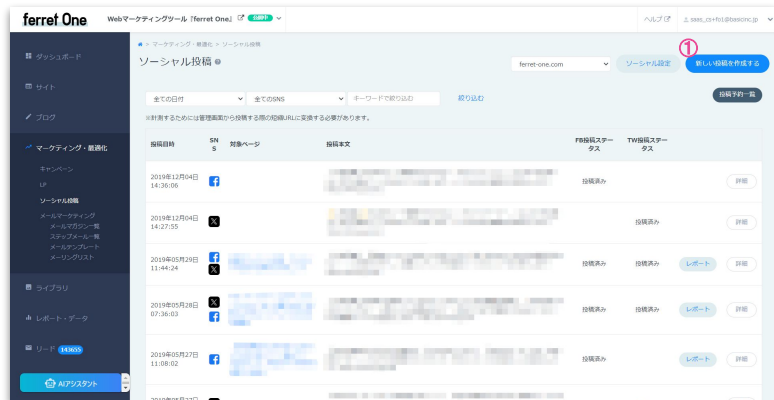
ferret One

Webマーケティングツール「ferret One」 公開中

ヘルプ

sass_cs+fo1@basicinc.jp

ダッシュボード

サイト

ブログ

マーケティング・最適化

キャンペーン

LP

ソーシャル投稿

メールマーケティング

メールマガジン一覧

ステップメール一覧

メールテンプレート

メーリングリスト

ライブラリ

レポート・データ

リード 143655

AIアシスタント

マーケティング・最適化 > ソーシャル投稿

ソーシャル投稿

ferret-one.com

ソーシャル設定

①

新しい投稿を作成する

投稿予約一覧

全ての日付

全てのSNS

キーワードで絞り込み

絞り込む

※計測するためには管理画面から投稿する際の短縮URLに変換する必要があります。

| 投稿日時 | SNS | 対象ページ | 投稿本文 | FB投稿ステータス | TW投稿ステータス | | |
|---|---|---|---|---|---|---|---|
| 2019年12月04日 14:36:06 | | | | 投稿済み | | | 詳細 |
| 2019年12月04日 14:27:55 | | | | | 投稿済み | | 詳細 |
| 2019年05月29日 11:44:24 | | | | 投稿済み | 投稿済み | レポート | 詳細 |
| 2019年05月28日 07:36:03 | | | | 投稿済み | 投稿済み | レポート | 詳細 |
| 2019年05月27日 11:08:02 | | | | 投稿済み | | レポート | 詳細 |